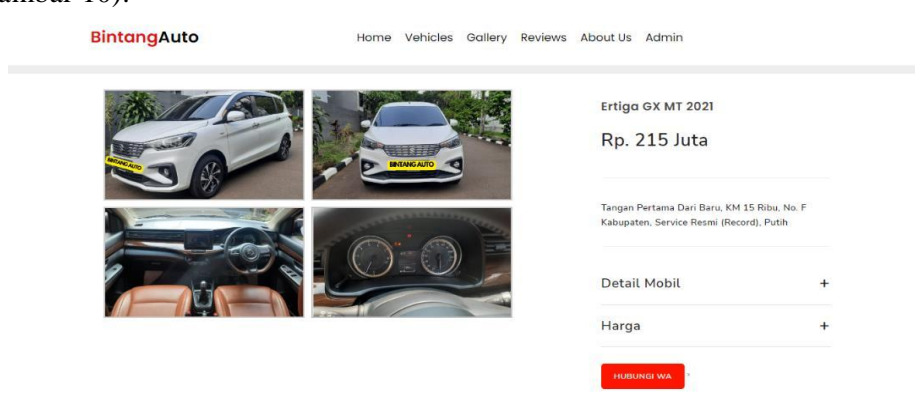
ambar 10).

BintangAuto

Home Vehicles Gallery Reviews About Us Admin

BINTANG AUTO

BINTANG AUTO

Ertiga GX MT 2021

Rp. 215 Juta

Tangan Pertama Dari Baru, KM 15 Ribu, No. F Kabupaten, Service Resmi (Record), Putih

Detail Mobil +

Harga +

HUBUNGI WA